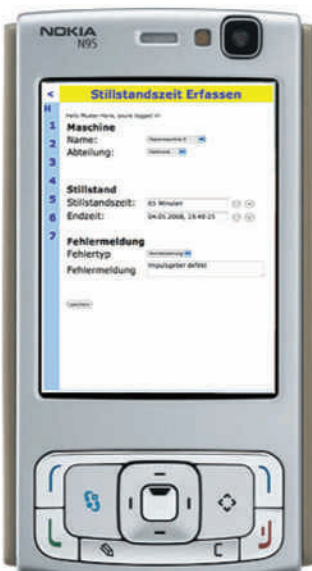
NOKIA
N95

<
Stillstandszeit Erfassen
H
Hello Muster Hans, you're logged in
1
Maschine
Name: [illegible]
2
Abteilung: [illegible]
3
4
Stillstand
5
Stillstandszeit: 65 Minuten
6
Endzeit: 04.01.2008, 15:40:15
7
Fehlermeldung
Fehlertyp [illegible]
Fehlermeldung Impulsgeber defekt

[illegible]